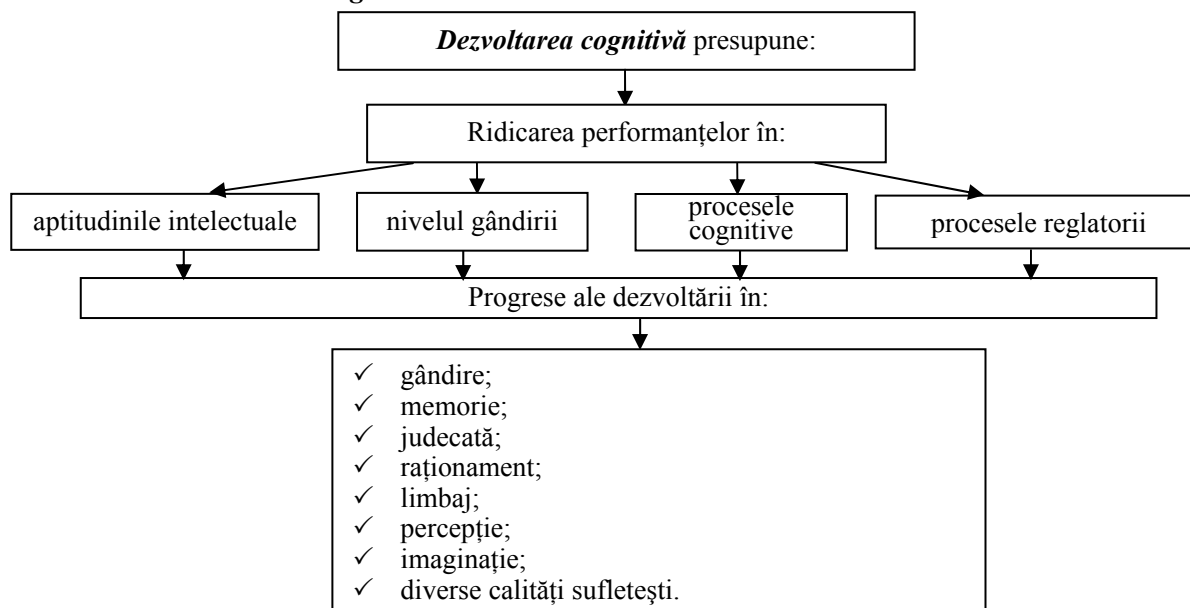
*Dezvoltarea cognitivă* presupune:

Ridicarea performanţelor în:

aptitudinile intelectuale

nivelul gândirii

procesele cognitive

procesele reglatorii

Progrese ale dezvoltării în:

✓ gândire;
✓ memorie;
✓ judecată;
✓ raţionament;
✓ limbaj;
✓ percepţie;
✓ imaginaţie;
✓ diverse calităţi sufleteşti.